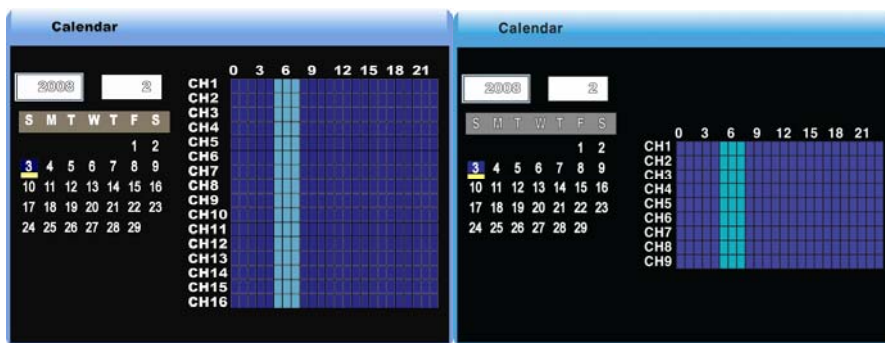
Calendar

2008 2

| S | M | T | W | T | F | S |
|---|---|---|---|---|---|---|
| | | | | | 1 | 2 |
| 3 | 4 | 5 | 6 | 7 | 8 | 9 |
| 10 | 11 | 12 | 13 | 14 | 15 | 16 |
| 17 | 18 | 19 | 20 | 21 | 22 | 23 |
| 24 | 25 | 26 | 27 | 28 | 29 | |

0 3 6 9 12 15 18 21

CH1
CH2
CH3
CH4
CH5
CH6
CH7
CH8
CH9
CH10
CH11
CH12
CH13
CH14
CH15
CH16

Calendar

2008 2

| S | M | T | W | T | F | S |
|---|---|---|---|---|---|---|
| | | | | | 1 | 2 |
| 3 | 4 | 5 | 6 | 7 | 8 | 9 |
| 10 | 11 | 12 | 13 | 14 | 15 | 16 |
| 17 | 18 | 19 | 20 | 21 | 22 | 23 |
| 24 | 25 | 26 | 27 | 28 | 29 | |

0 3 6 9 12 15 18 21

CH1
CH2
CH3
CH4
CH5
CH6
CH7
CH8
CH9